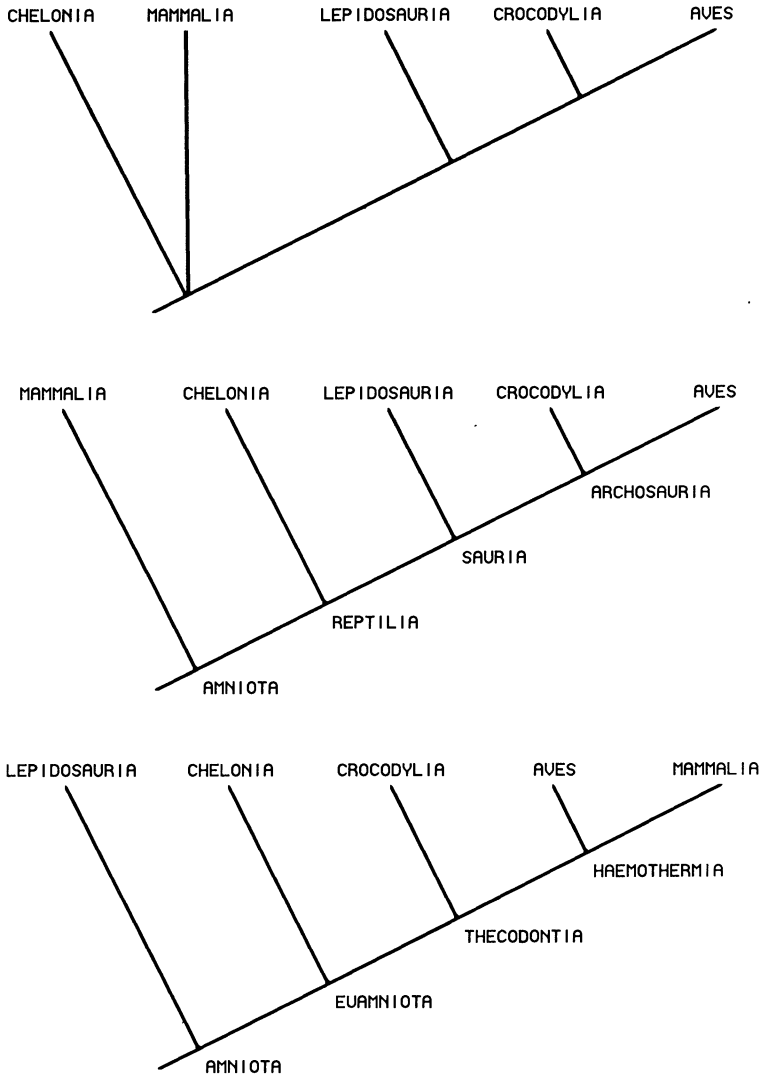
CHELONIA MAMMALIA LEPIDOSAURIA CROCODYLIA AVES

MAMMALIA CHELONIA LEPIDOSAURIA CROCODYLIA AVES

ARCHOSAURIA

SAURIA

REPTILIA

AMNIOTA

LEPIDOSAURIA CHELONIA CROCODYLIA AVES MAMMALIA

HAEMOTHERMIA

THECODONTIA

EUAMNIOTA

AMNIOTA